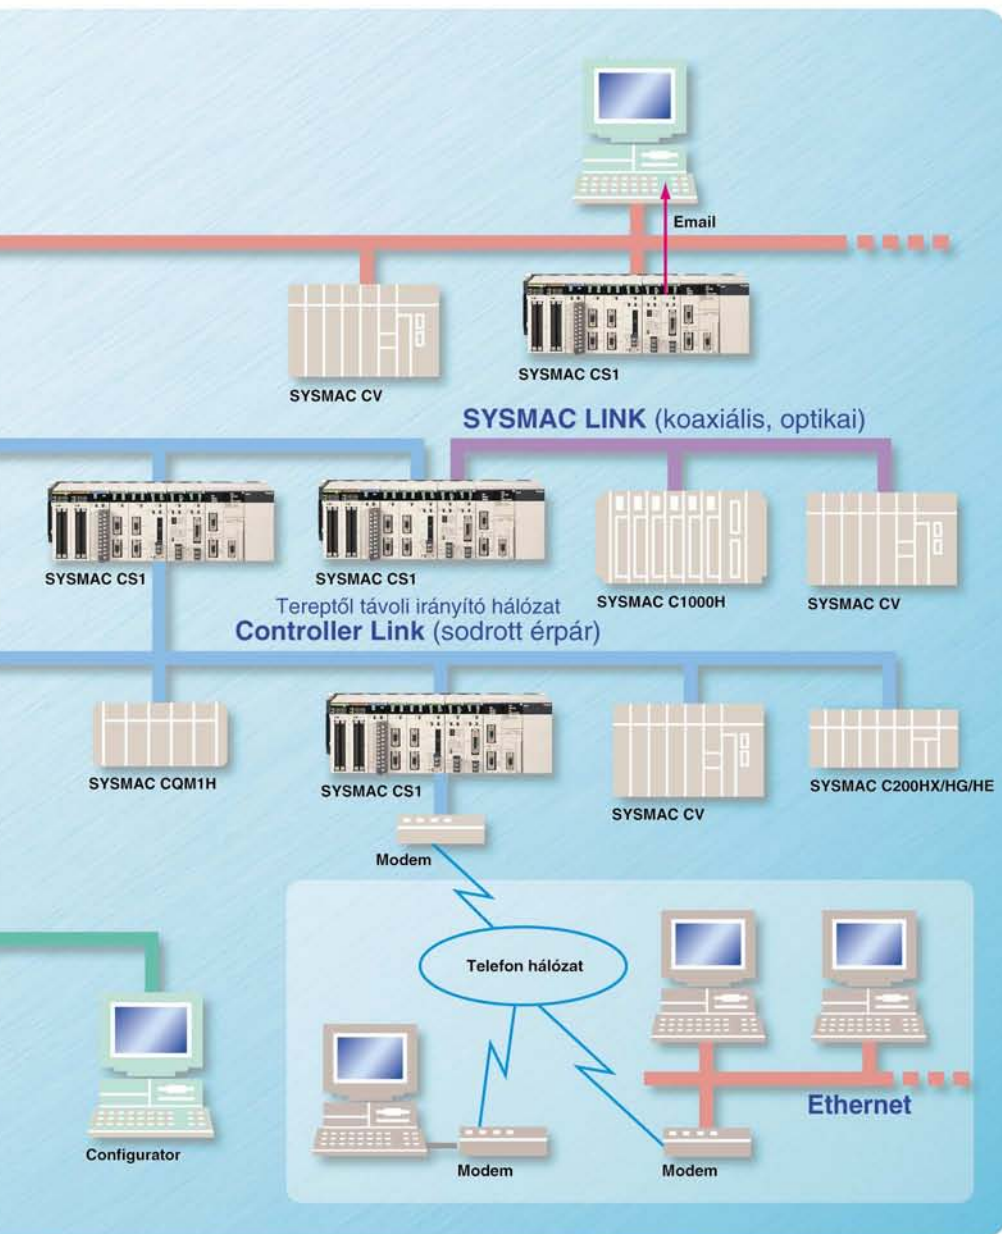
Email

SYSMAC CV

SYSMAC CS1

SYSMAC LINK (koaxiális, optikai)

SYSMAC CS1

SYSMAC CS1

SYSMAC C1000H

SYSMAC CV

Tereptől távoli irányító hálózat
Controller Link (sodrott érpár)

SYSMAC CQM1H

SYSMAC CS1

SYSMAC CV

SYSMAC C200HX/HG/HE

Modem

Telefon hálózat

Ethernet

Configurator

Modem

Modem